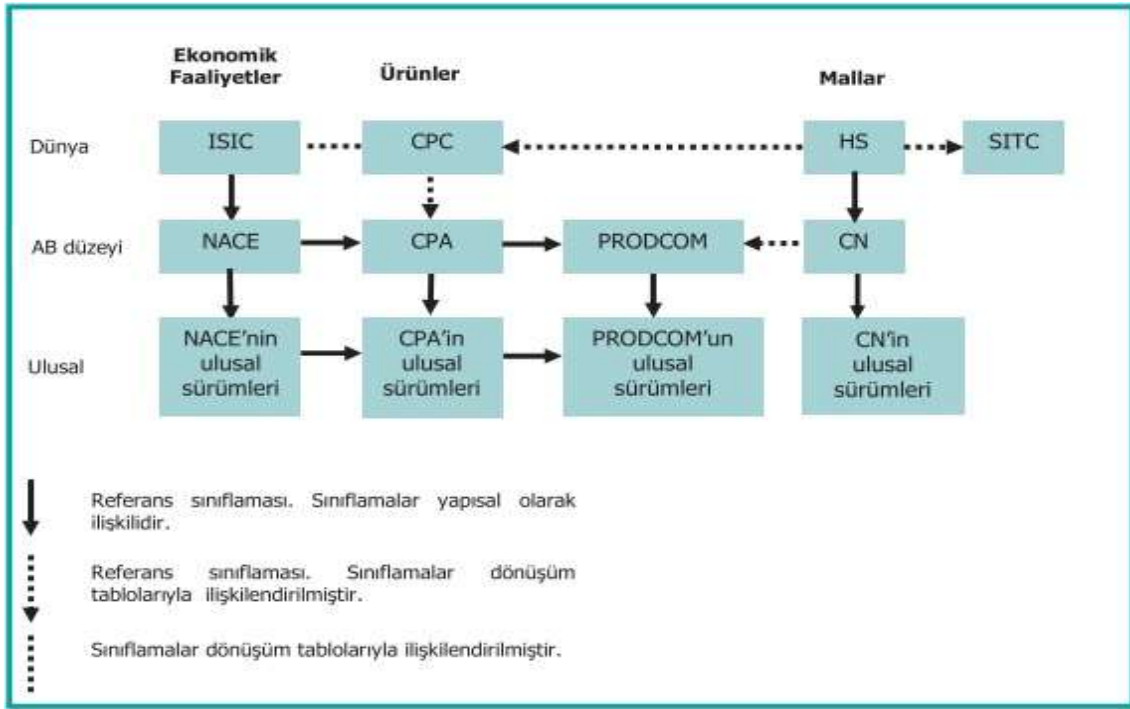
Ekonomik Faaliyetler

Ürünler

Mallar

Dünya

ISIC

CPC

HS

SITC

AB düzeyi

NACE

CPA

PRODCOM

CN

Ulusal

NACE'nin ulusal sürümleri

CPA'in ulusal sürümleri

PRODCOM'un ulusal sürümleri

CN'in ulusal sürümleri

Referans sınıflaması. Sınıflamalar yapısal olarak ilişkilidir.

Referans sınıflaması. Sınıflamalar dönüşüm tablolarıyla ilişkilendirilmiştir.

Sınıflamalar dönüşüm tablolarıyla ilişkilendirilmiştir.